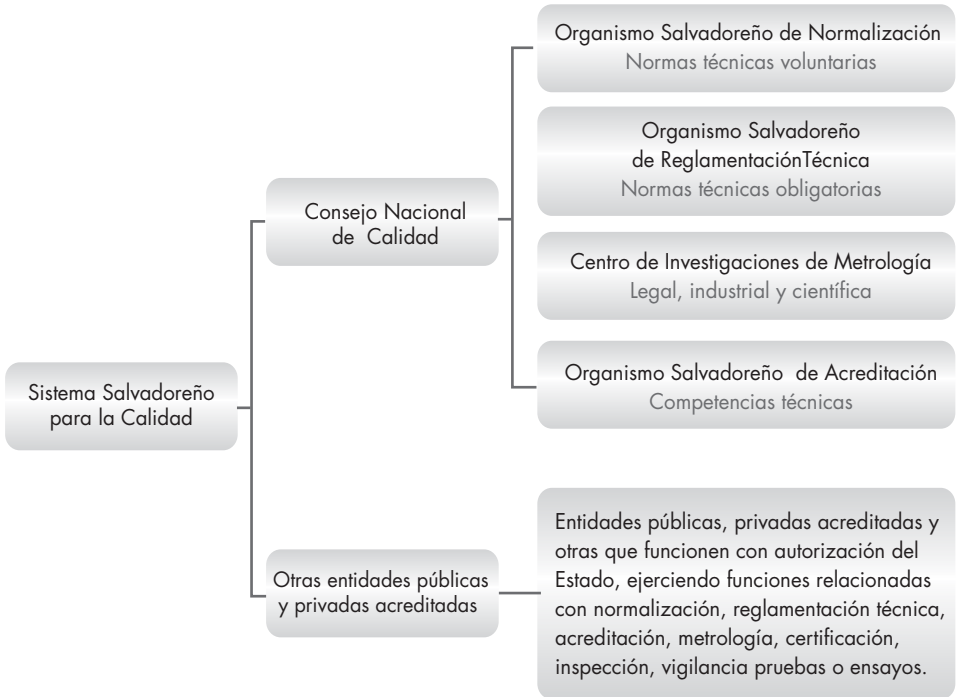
Sistema Salvadoreño para la Calidad

Consejo Nacional de Calidad

Organismo Salvadoreño de Normalización
Normas técnicas voluntarias

Organismo Salvadoreño de ReglamentaciónTécnica
Normas técnicas obligatorias

Centro de Investigaciones de Metrología
Legal, industrial y científica

Organismo Salvadoreño de Acreditación
Competencias técnicas

Otras entidades públicas y privadas acreditadas

Entidades públicas, privadas acreditadas y otras que funcionen con autorización del Estado, ejerciendo funciones relacionadas con normalización, reglamentación técnica, acreditación, metrología, certificación, inspección, vigilancia pruebas o ensayos.